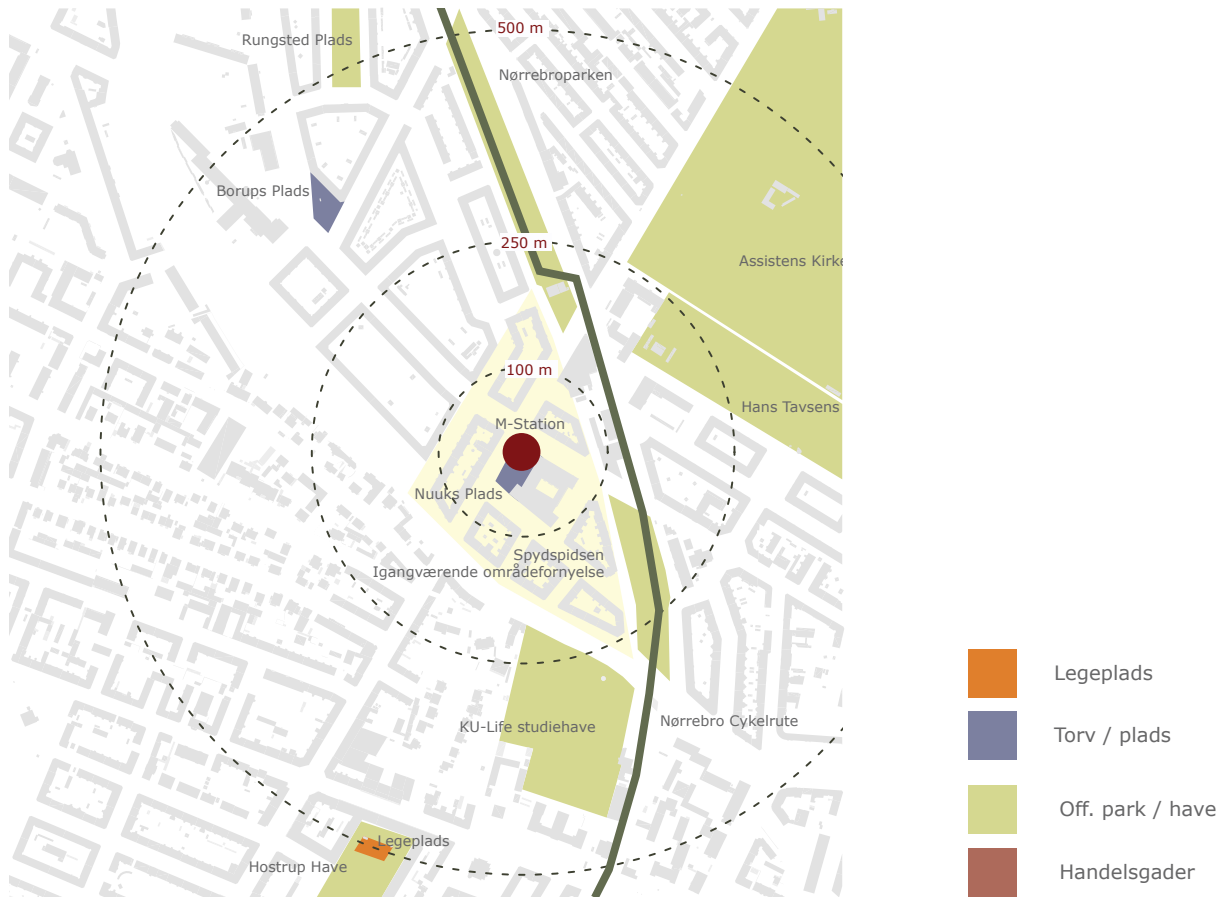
500 m

Rungsted Plads

Nørrebroparken

Borups Plads

250 m

Assistens Kirke

100 m

Hans Tavsens

M-Station

Nuuks Plads

Spydspidsen

Igangværende områdefornyelse

KU-Life studiehave

Nørrebro Cykelrute

Legeplads

Hostrup Have

Legeplads

Torv / plads

Off. park / have

Handelsgader